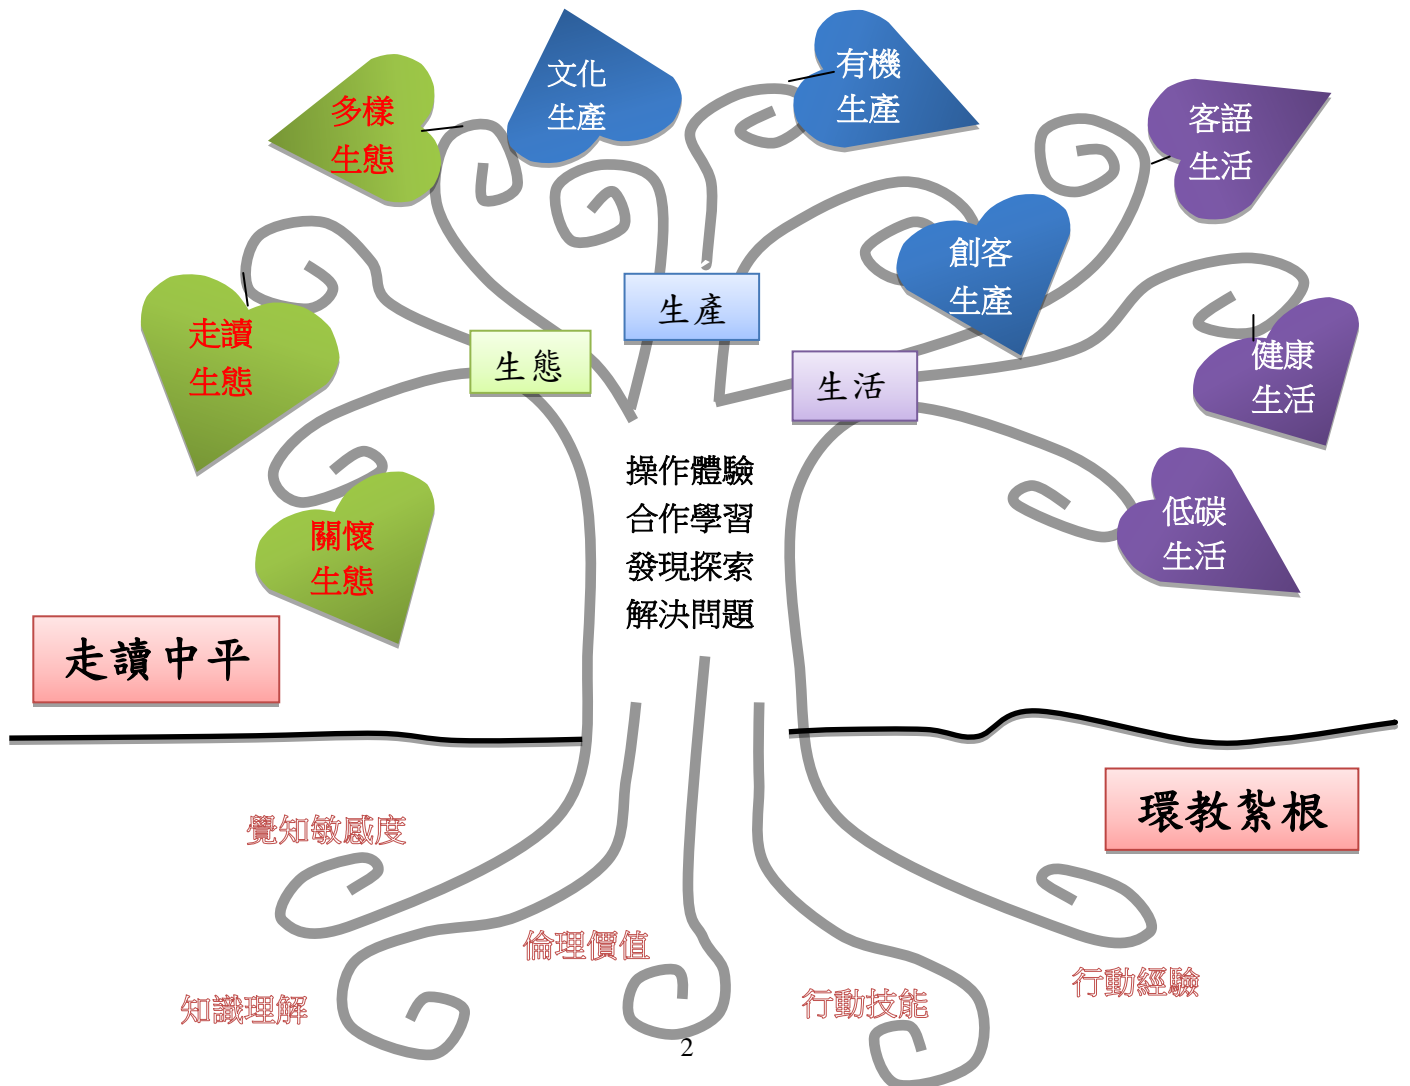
多樣
生態

文化
生產

有機
生產

客語
生活

走讀
生態

生產

創客
生產

生態

生活

健康
生活

操作體驗
合作學習
發現探索
解決問題

低碳
生活

關懷
生態

走讀中平

環教紮根

覺知敏感度

倫理價值

知識理解

行動技能

行動經驗

2